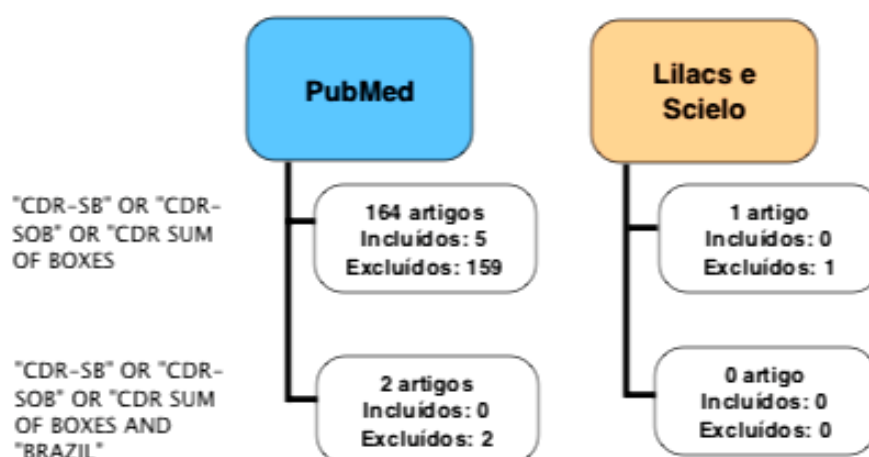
PubMed

Lilacs e Scielo

"CDR-SB" OR "CDR-SOB" OR "CDR SUM OF BOXES

164 artigos
Incluídos: 5
Excluídos: 159

1 artigo
Incluídos: 0
Excluídos: 1

"CDR-SB" OR "CDR-SOB" OR "CDR SUM OF BOXES AND "BRAZIL"

2 artigos
Incluídos: 0
Excluídos: 2

0 artigo
Incluídos: 0
Excluídos: 0